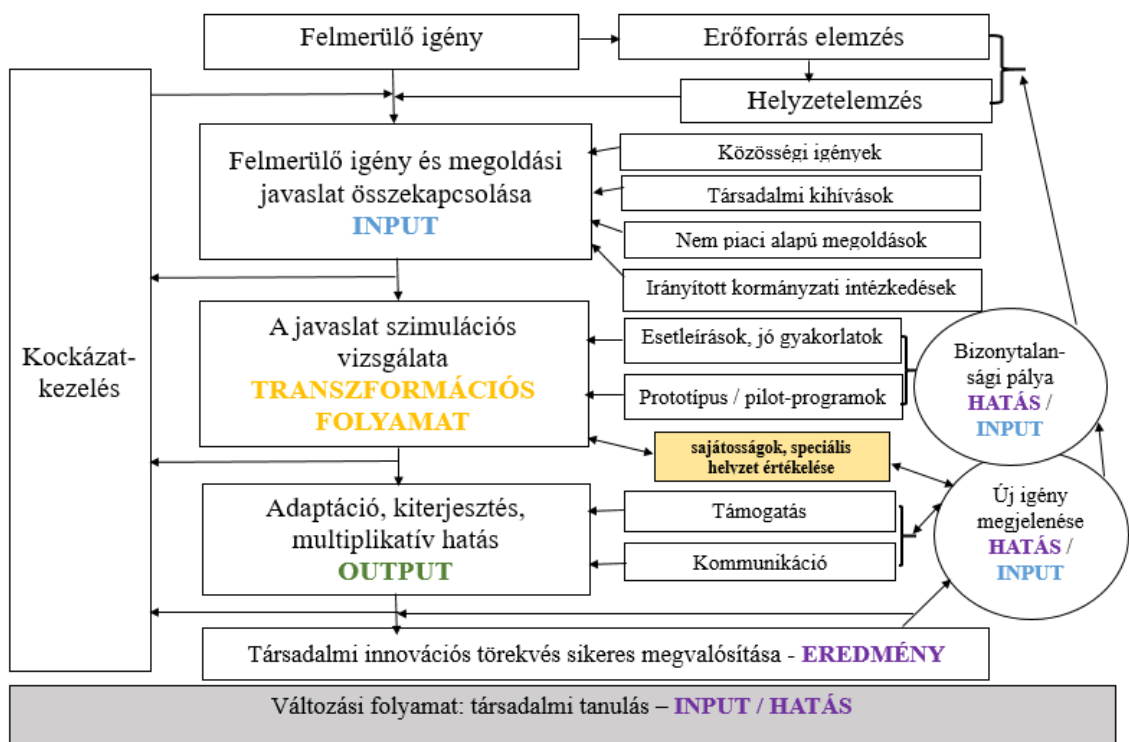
Felmerülő igény

Erőforrás elemzés

Helyzetelemzés

Kockázatkezelés

Felmerülő igény és megoldási javaslat összekapcsolása
INPUT

Közösségi igények

Társadalmi kihívások

Nem piaci alapú megoldások

Irányított kormányzati intézkedések

A javaslat szimulációs vizsgálata
TRANSZFORMÁCIÓS FOLYAMAT

Esetleírások, jó gyakorlatok

Prototípus / pilot-programok

Bizonytalansági pálya
HATÁS / INPUT

sajátosságok, speciális helyzet értékelése

Adaptáció, kiterjesztés, multiplikatív hatás
OUTPUT

Támogatás

Kommunikáció

Új igény megjelenése
HATÁS / INPUT

Társadalmi innovációs törekvés sikeres megvalósítása - EREDMÉNY

Változási folyamat: társadalmi tanulás – INPUT / HATÁS